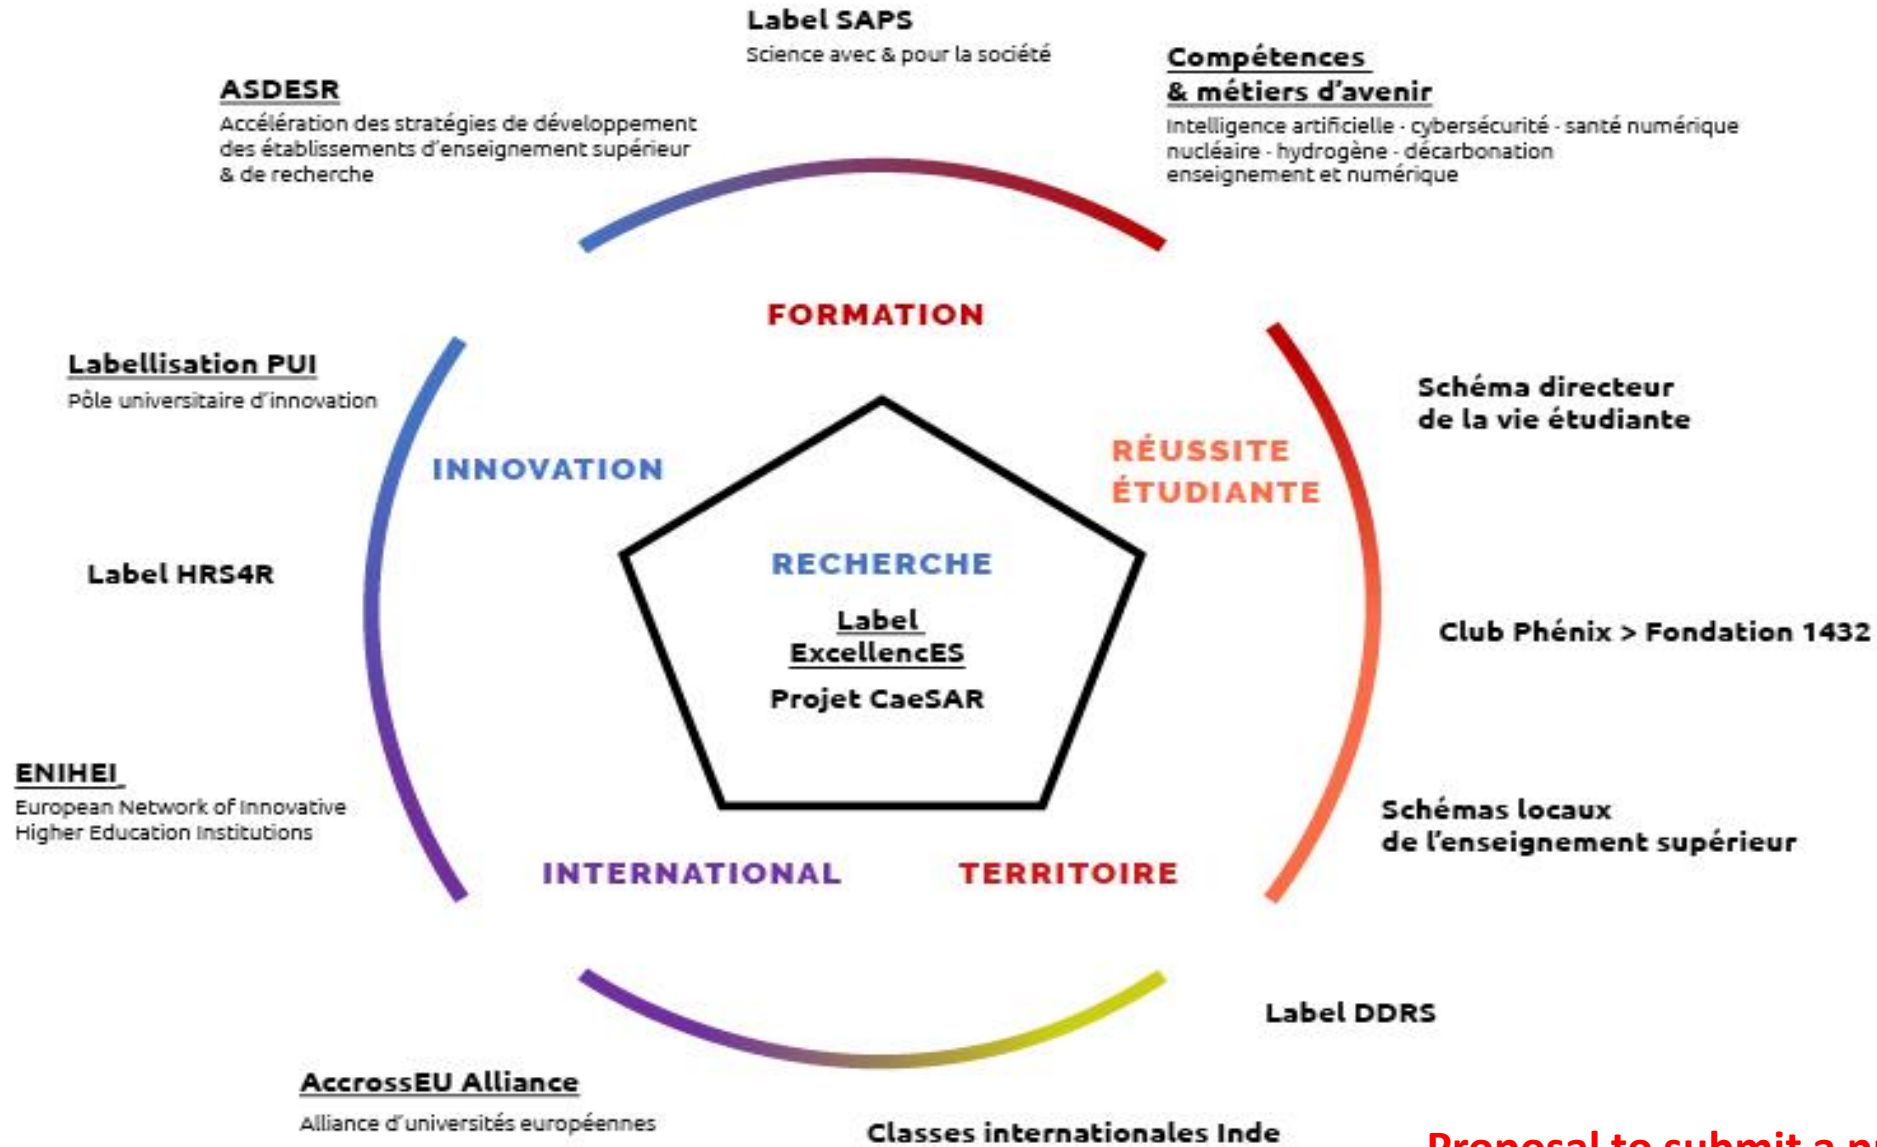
Label SAPS
Science avec & pour la société

ASDESR
Accélération des stratégies de développement des établissements d'enseignement supérieur & de recherche

Compétences & métiers d'avenir
Intelligence artificielle · cybersécurité · santé numérique nucléaire · hydrogène · décarbonation enseignement et numérique

FORMATION

Labellisation PUI
Pôle universitaire d'innovation

Schéma directeur de la vie étudiante

INNOVATION

RÉUSSITE ÉTUDIANTE

RECHERCHE

Label HRS4R

Label ExcellencES

Club Phénix > Fondation 1432

Projet CaeSAR

ENIHEI
European Network of Innovative Higher Education Institutions

Schémas locaux de l'enseignement supérieur

INTERNATIONAL

TERRITOIRE

Label DDRS

AccrossEU Alliance
Alliance d'universités européennes

Classes internationales Inde

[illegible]